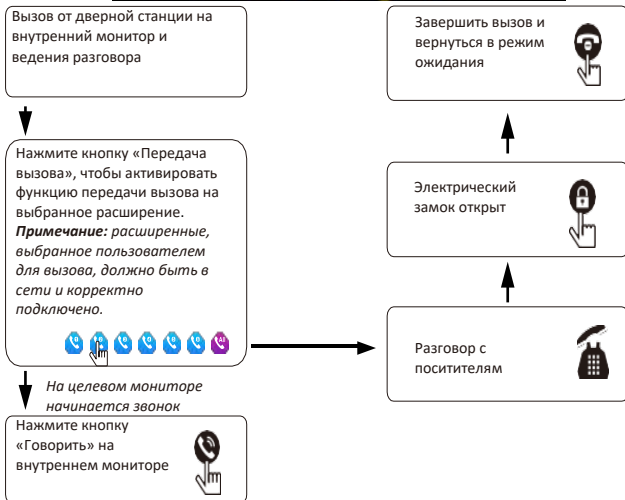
Вызов от дверной станции на внутренний монитор и ведения разговора

Нажмите кнопку «Передача вызова», чтобы активировать функцию передачи вызова на выбранное расширение. ***Примечание:*** *расширенные, выбранное пользователем для вызова, должно быть в сети и корректно подключено.*

*На целевом мониторе начинается звонок*

Нажмите кнопку «Говорить» на внутреннем мониторе

Разговор с посchallенителям

Электрический замок открыт

Завершить вызов и вернуться в режим ожидания